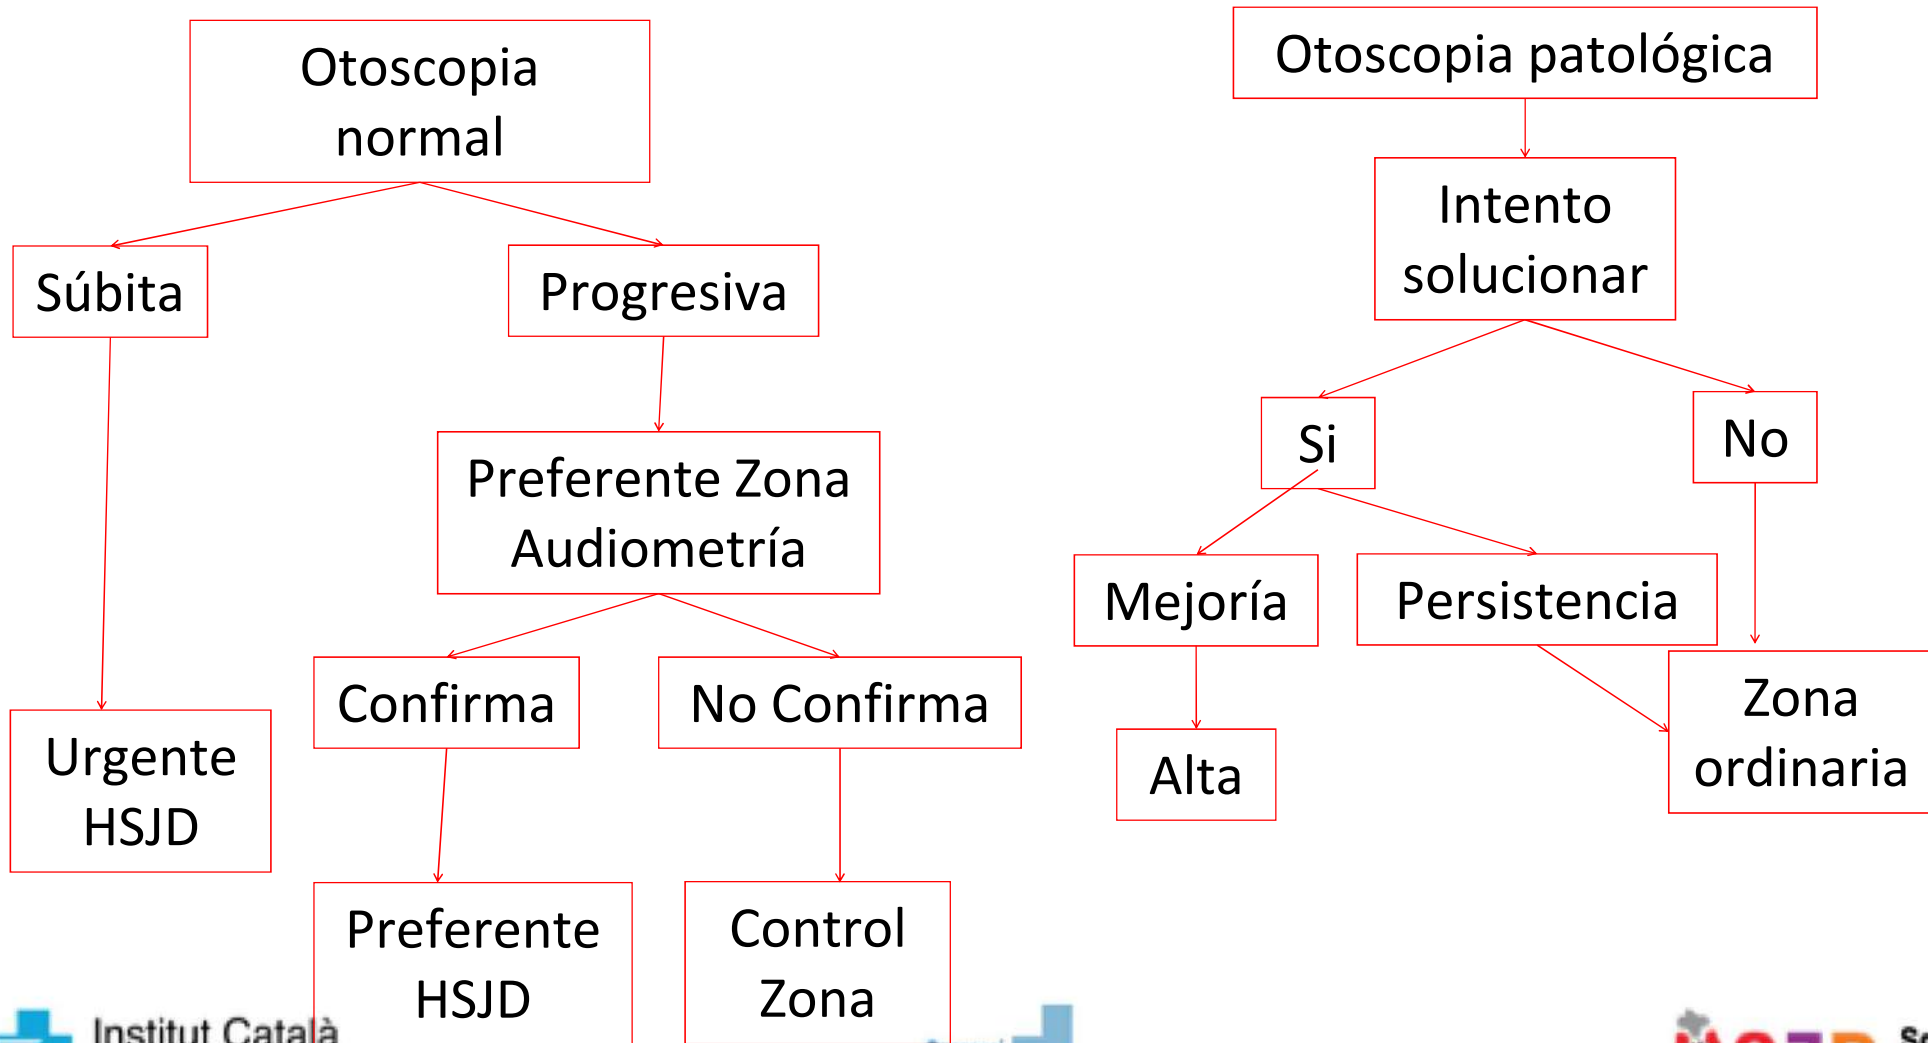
Otoscopia normal

Súbita

Progresiva

Urgente HSJD

Preferente Zona Audiometría

Confirma

No Confirma

Preferente HSJD

Control Zona

Otoscopia patológica

Intento solucionar

Si

No

Mejoría

Persistencia

Alta

Zona ordinaria

Institut Català

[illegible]